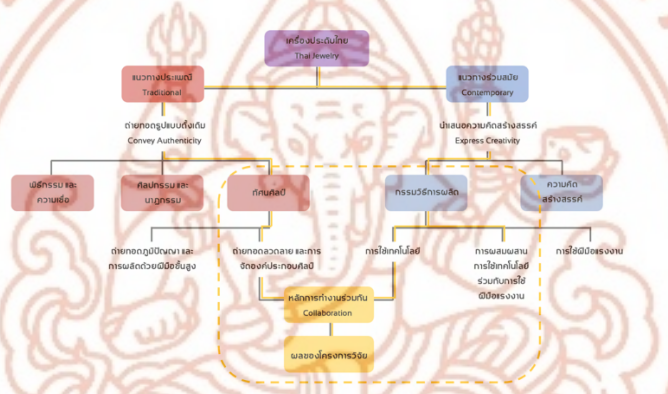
เครื่องประดับไทย
Thai Jewelry

แนวทางประเพณี
Traditional

แนวทางร่วมสมัย
Contemporary

ถ่ายทอดรูปแบบดั้งเดิม
Convey Authenticity

นำเสนอความคิดสร้างสรรค์
Express Creativity

พิธีกรรม และความเชื่อ

ศิลปกรรม และนาฏกรรม

ทัศนศิลป์

กรรมวิธีการผลิต

ความคิดสร้างสรรค์

ถ่ายทอดภูมิปัญญา และการผลิตด้วยฝีมือชั้นสูง

ถ่ายทอดลวดลาย และการจัดองค์ประกอบศิลป์

การใช้เทคโนโลยี

การผสมผสานการใช้เทคโนโลยีร่วมกับการใช้ฝีมือแรงงาน

การใช้ฝีมือแรงงาน

หลักการทำงานร่วมกัน
Collaboration

ผลของโครงการวิจัย